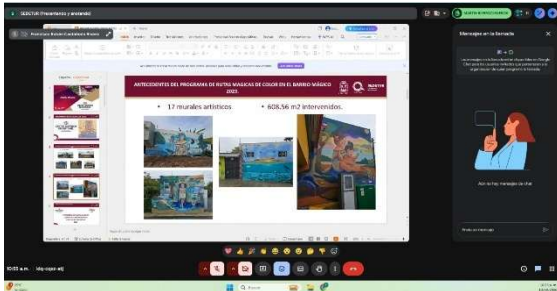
SEDETUR (Presentando y grabando)

ANTECEDENTES DEL PROGRAMA DE RUTAS MÁGICAS DE COLOR EN EL BARRIO MÁGICO 2023.

• 12 murales artísticos

• 608.56 m2 intervenidos.

Mensajes en la llamada

Aún no hay mensajes de chat

10:55 a. m. | kiq-cvpr-xtj